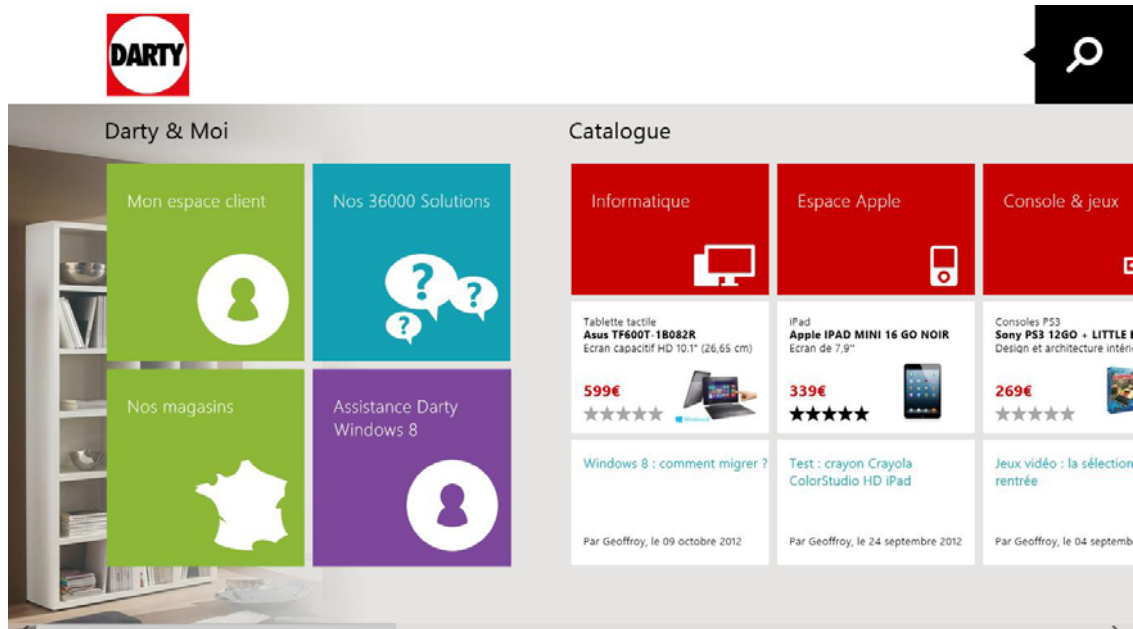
DARTY

Darty & Moi

Mon espace client

Nos 36000 Solutions

Nos magasins

Assistance Darty Windows 8

Catalogue

Informatique

Espace Apple

Console & jeux

Tablette tactile
Asus TF600T-1B082R
Ecran capacitif HD 10.1" (26,65 cm)
599€

iPad
Apple IPAD MINI 16 GO NOIR
Ecran de 7,9"
339€

Consoles PS3
Sony PS3 12GO + LITTLE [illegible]
Design et architecture intéri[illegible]
269€

Windows 8 : comment migrer ?
Par Geoffroy, le 09 octobre 2012

Test : crayon Crayola ColorStudio HD iPad
Par Geoffroy, le 24 septembre 2012

Jeux vidéo : la sélection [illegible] rentrée
Par Geoffroy, le 04 septemb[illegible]